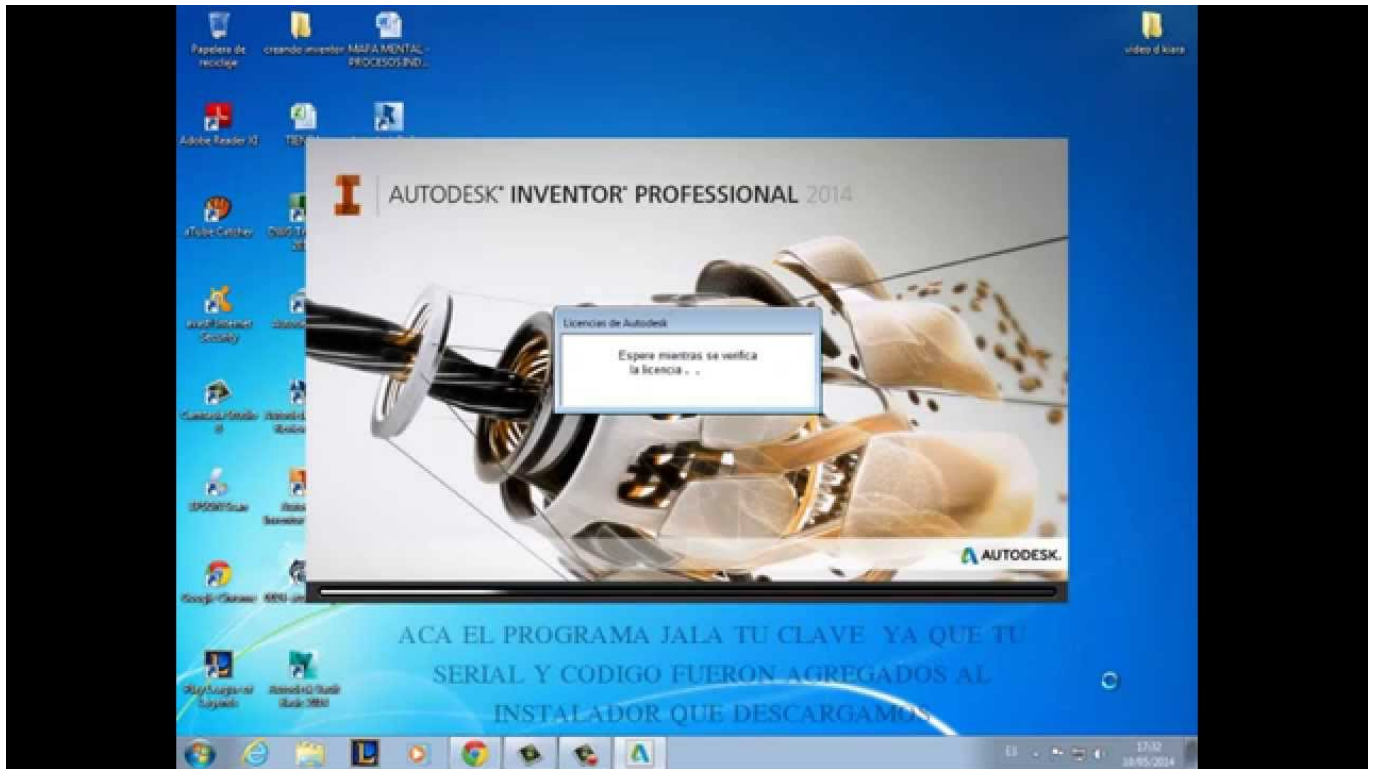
Papelera de reciclaje

creando inventor

MAPA MENTAL - PROCESOS IND...

video d kiara

Adobe Reader XI

TIEN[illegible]

aTube Catcher

DWG T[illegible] 201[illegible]

avast! Internet Security

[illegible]

Camtasia Studio 8

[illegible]

EPSON Scan

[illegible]

Google Chrome

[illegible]

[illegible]

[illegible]

AUTODESK® INVENTOR® PROFESSIONAL 2014

Licencias de Autodesk

Espere mientras se verifica la licencia . . .

AUTODESK.

ACA EL PROGRAMA JALA TU CLAVE YA QUE TU SERIAL Y CODIGO FUERON AGREGADOS AL INSTALADOR QUE DESCARGAMOS

ES

17:32
10/05/2014